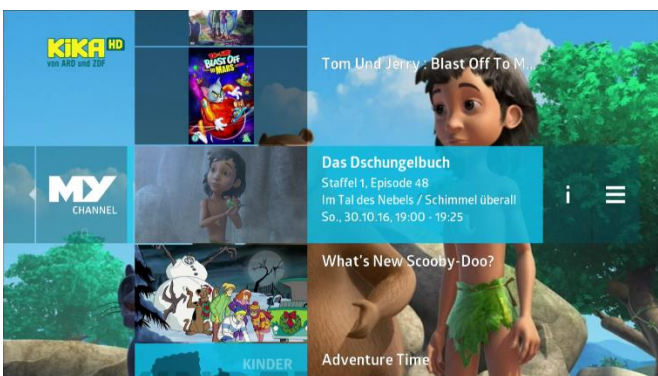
KiKA HD
von ARD und ZDF

Tom and Jerry
BLAST OFF to MARS

Tom Und Jerry : Blast Off To M...

MY CHANNEL

Das Dschungelbuch
Staffel 1, Episode 48
Im Tal des Nebels / Schimmel überall
So., 30.10.16, 19:00 - 19:25

i

What's New Scooby-Doo?

KINDER

Adventure Time